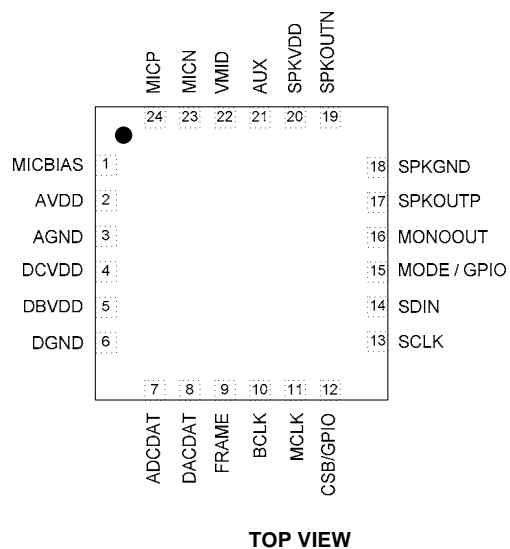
MICP
24
MICN
23
VMID
22
AUX
21
SPKVDD
20
SPKOUTN
19

MICBIAS 1
AVDD 2
AGND 3
DCVDD 4
DBVDD 5
DGND 6

18 SPKGND
17 SPKOUTP
16 MONOOUT
15 MODE / GPIO
14 SDIN
13 SCLK

7
ADCDAT
8
DACDAT
9
FRAME
10
BCLK
11
MCLK
12
CSB/GPIO

TOP VIEW